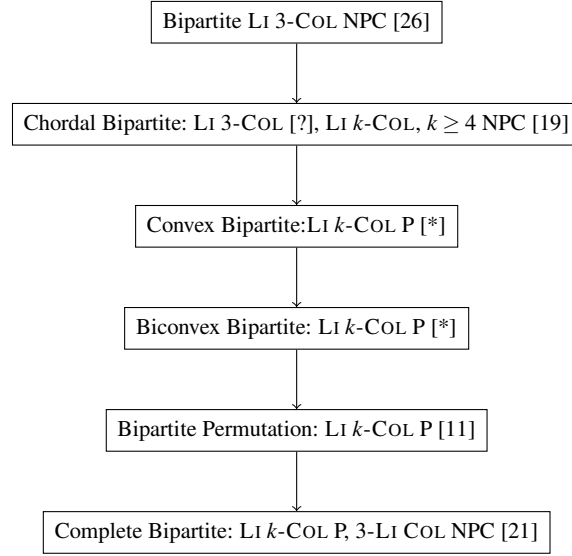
Bipartite LI 3-COL NPC [26]

Chordal Bipartite: LI 3-COL [?], LI $k$-COL, $k \geq 4$ NPC [19]

Convex Bipartite:LI $k$-COL P [*]

Biconvex Bipartite: LI $k$-COL P [*]

Bipartite Permutation: LI $k$-COL P [11]

Complete Bipartite: LI $k$-COL P, 3-LI COL NPC [21]